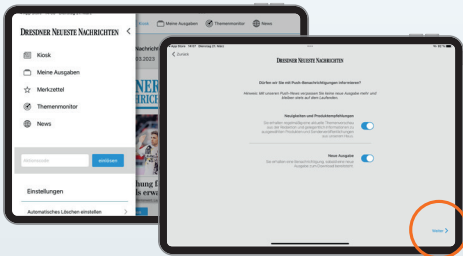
Dresdner Neueste Nachrichten

Kiosk

Meine Ausgaben

Merkzettel

Themenmonitor

News

Aktionscode

einlösen

Einstellungen

Automatisches Löschen einstellen

Kiosk

Meine Ausgaben

Themenmonitor

News

Nachricht

03.2023

NER

RICHT

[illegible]ung fü

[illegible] erwa

App Store 16:07 Dienstag 21. März

Zurück

Dresdner Neueste Nachrichten

Dürfen wir Sie mit Push-Benachrichtigungen informieren?

Hinweis: Mit unseren Push-News verpassen Sie keine neue Ausgabe mehr und bleiben stets auf dem Laufenden.

Neuigkeiten und Produktempfehlungen

Neue Ausgabe

Weiter